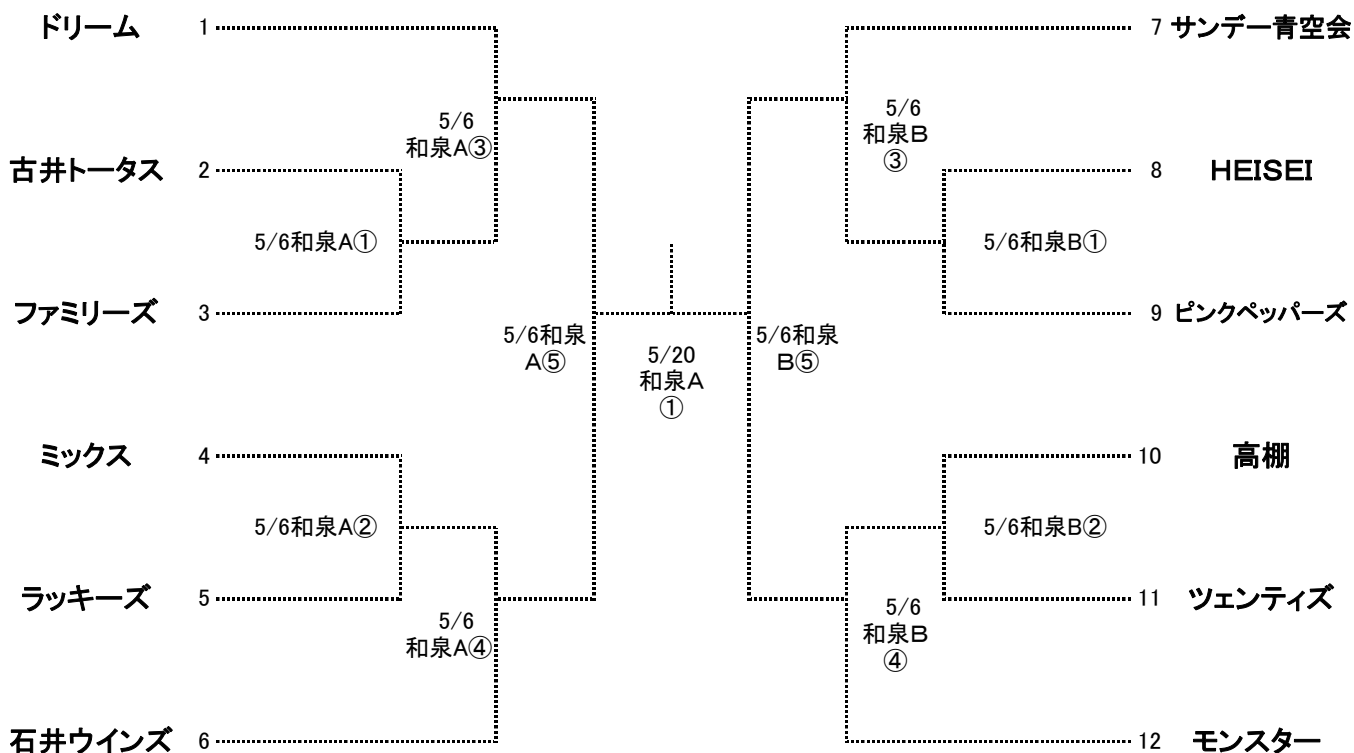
ドリーム 1
古井トータス 2
ファミリーズ 3
ミックス 4
ラッキーズ 5
石井ウインズ 6

5/6
和泉A③

5/6和泉A①

5/6和泉A②

5/6
和泉A④

5/6和泉
A⑤

5/20
和泉A
①

5/6和泉
B⑤

5/6
和泉B
③

5/6和泉B①

5/6和泉B②

5/6
和泉B
④

7 サンデー青空会
8 HEISEI
9 ピンクペッパーズ
10 高棚
11 ツェンティズ
12 モンスター